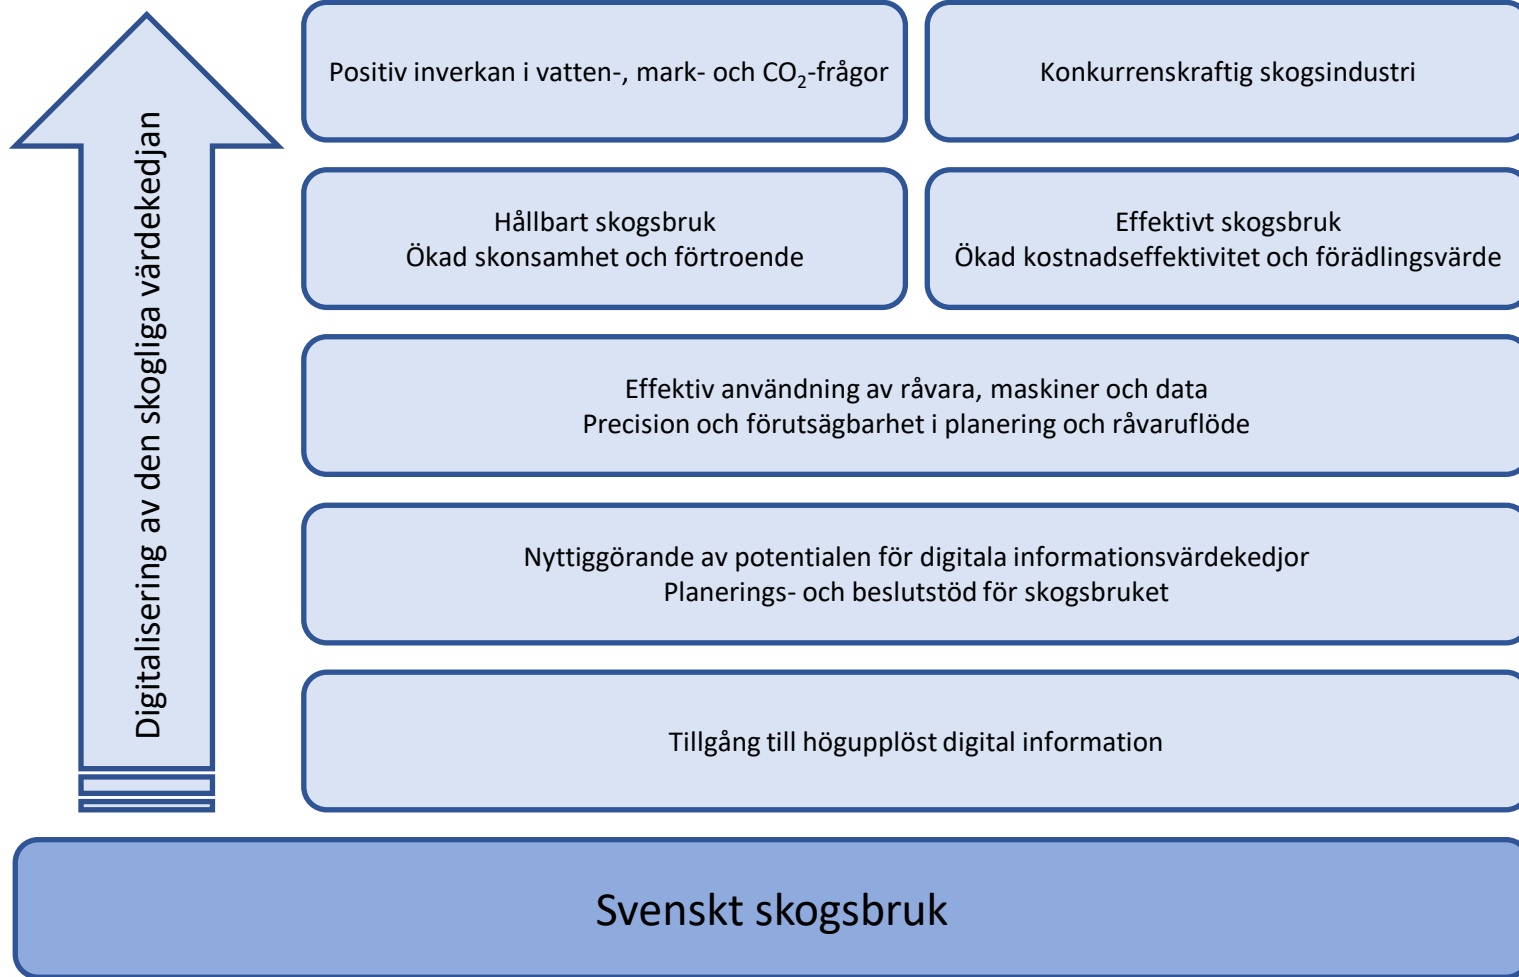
Digitalisering av den skogliga värdekedjan

Positiv inverkan i vatten-, mark- och $CO_2$-frågor

Konkurrenskraftig skogsindustri

Hållbart skogsbruk
Ökad skonsamhet och förtroende

Effektivt skogsbruk
Ökad kostnadseffektivitet och förädlingsvärde

Effektiv användning av råvara, maskiner och data
Precision och förutsägbarhet i planering och råvaruflöde

Nyttiggörande av potentialen för digitala informationsvärdekedjor
Planerings- och beslutstöd för skogsbruket

Tillgång till högupplöst digital information

Svenskt skogsbruk